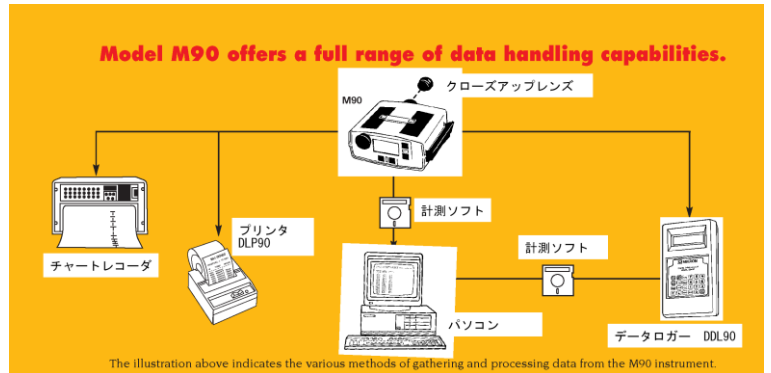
Model M90 offers a full range of data handling capabilities.

M90

クローズアップレンズ

計測ソフト

プリンタ
DLP90

チャートレコーダ

計測ソフト

パソコン

データロガー DDL90

The illustration above indicates the various methods of gathering and processing data from the M90 instrument.